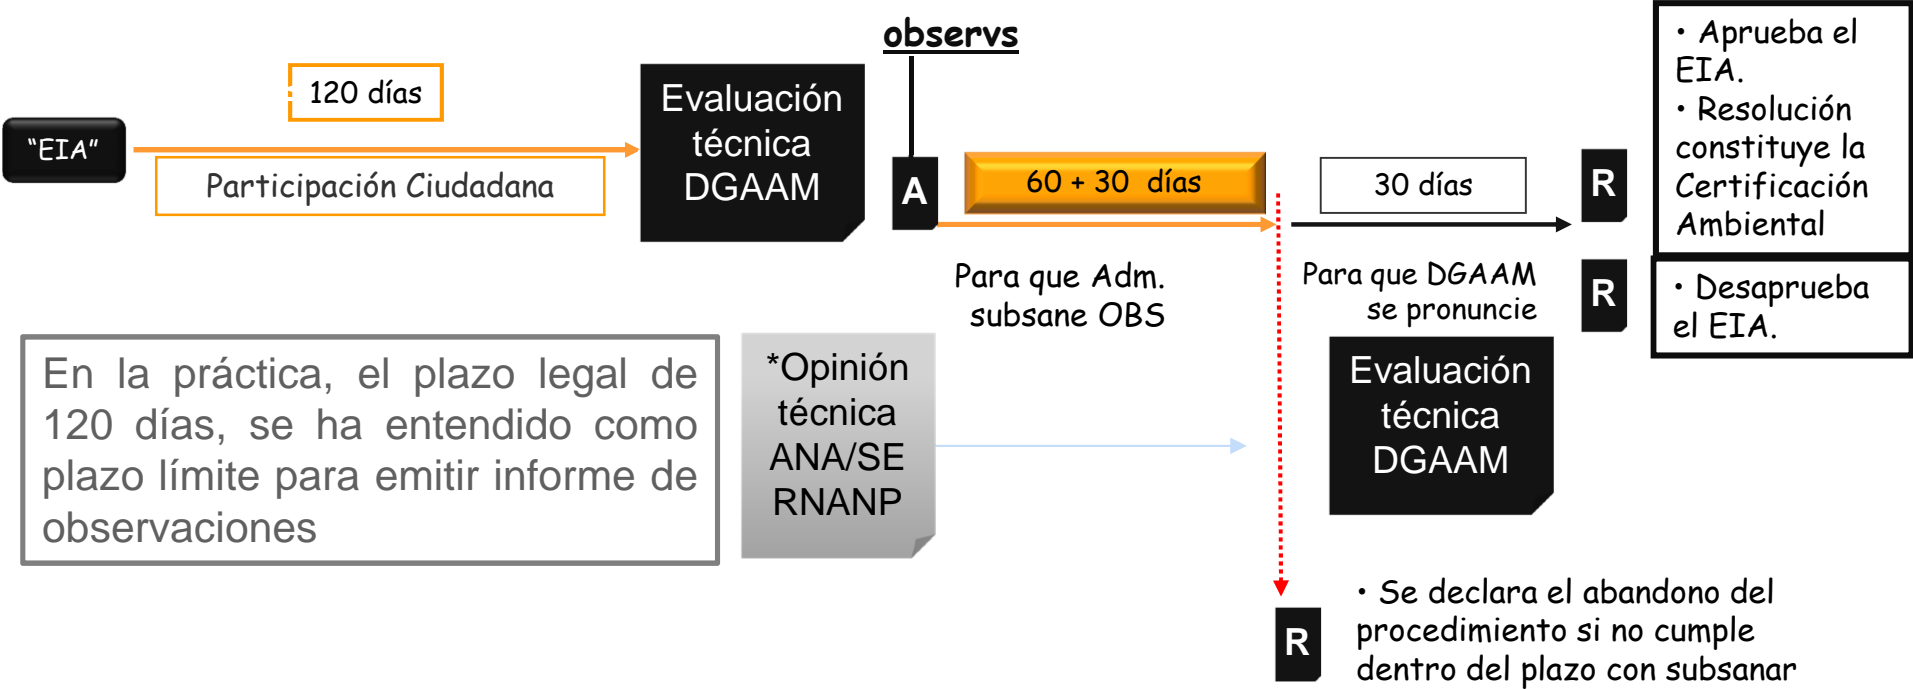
"EIA"

120 días

Participación Ciudadana

Evaluación técnica DGAAM

observs

A

60 + 30 días

Para que Adm. subsane OBS

30 días

Para que DGAAM se pronuncie

R

• Aprueba el EIA.
• Resolución constituye la Certificación Ambiental

R

• Desaprueba el EIA.

En la práctica, el plazo legal de 120 días, se ha entendido como plazo límite para emitir informe de observaciones

*Opinión técnica ANA/SE RNANP

Evaluación técnica DGAAM

R

• Se declara el abandono del procedimiento si no cumple dentro del plazo con subsanar